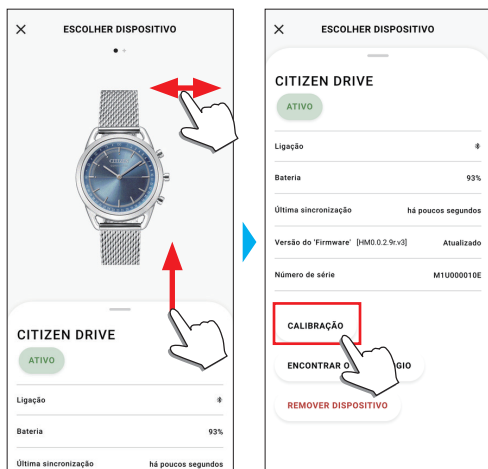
×
ESCOLHER DISPOSITIVO

CITIZEN

CITIZEN DRIVE

ATIVO

Ligação

Bateria 93%

Última sincronização há poucos segundos

×
ESCOLHER DISPOSITIVO

CITIZEN DRIVE

ATIVO

Ligação

Bateria 93%

Última sincronização há poucos segundos

Versão do 'Firmware' [HM0.0.2.9r.v3] Atualizado

Número de série M1U000010E

CALIBRAÇÃO

ENCONTRAR O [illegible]GIO

REMOVER DISPOSITIVO